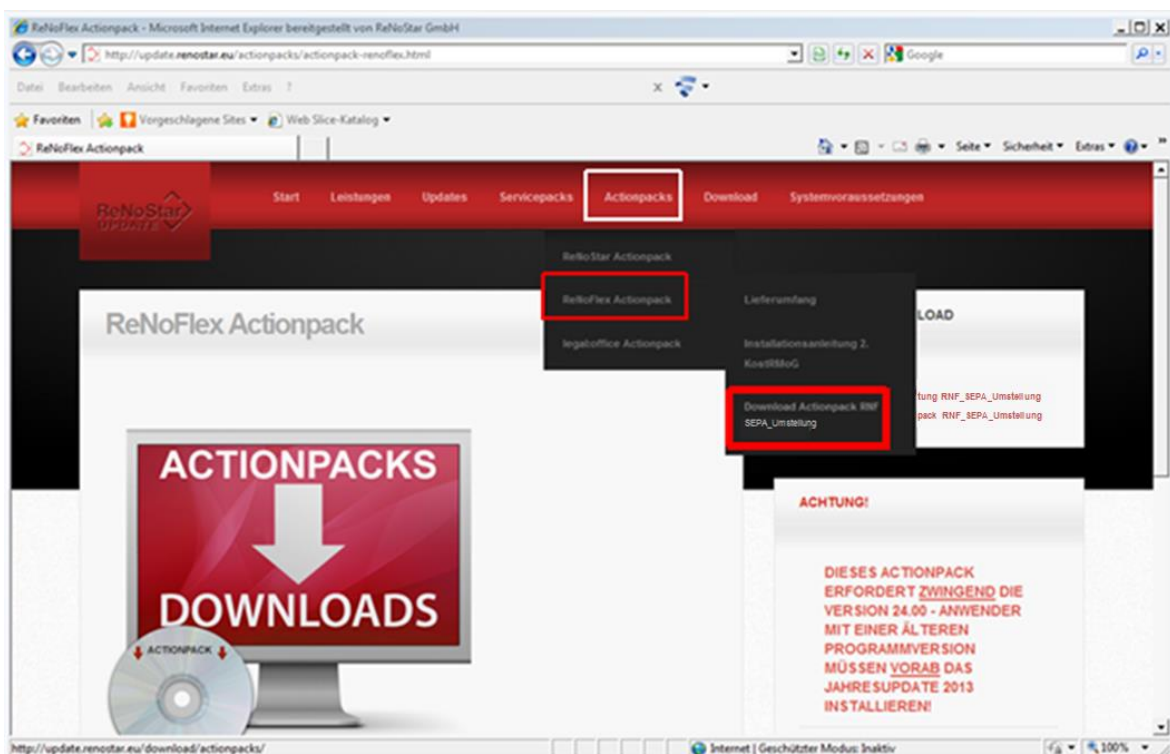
ReNoFlex Actionpack - Microsoft Internet Explorer bereitgestellt von ReNoStar GmbH

http://update.renostar.eu/actionpacks/actionpack-renoflex.html

Google

Datei Bearbeiten Ansicht Favoriten Extras ?

Favoriten Vorgeschlagene Sites Web Slice-Katalog

ReNoFlex Actionpack

Seite Sicherheit Extras

ReNoStar UPDATE

Start Leistungen Updates Servicepacks Actionpacks Download Systemvoraussetzungen

ReNoStar Actionpack

ReNoFlex Actionpack

legaloffice Actionpack

Lieferumfang

Installationsanleitung 2. KostRMoG

Download Actionpack RNF SEPA_Umstellung

ReNoFlex Actionpack

LOAD

tung RNF_SEPA_Umstellung

pack RNF_SEPA_Umstellung

ACTIONPACKS

DOWNLOADS

ACTIONPACK

ACHTUNG!

DIESES ACTIONPACK ERFORDERT ZWINGEND DIE VERSION 24.00 - ANWENDER MIT EINER ÄLTEREN PROGRAMMVERSION MÜSSEN VORAB DAS JAHRESUPDATE 2013 INSTALLIEREN!

http://update.renostar.eu/download/actionpacks/

Internet | Geschützter Modus: Inaktiv

100%